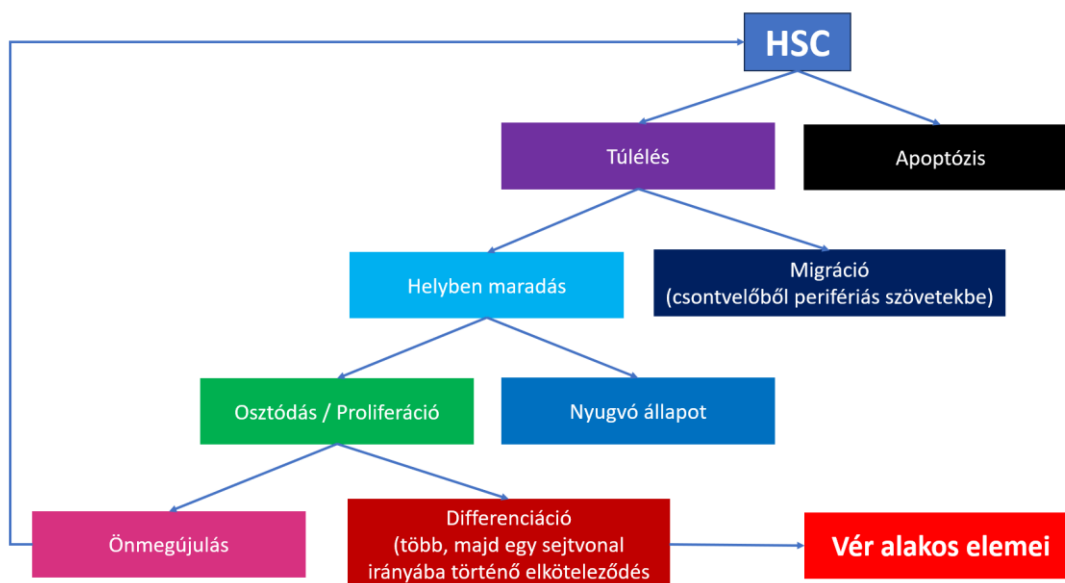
HSC

Túlélés

Apoptózis

Helyben maradás

Migráció (csontvelőből perifériás szövetekbe)

Osztódás / Proliferáció

Nyugvó állapot

Önmegújulás

Differenciáció (több, majd egy sejtvonal irányába történő elköteleződés

Vér alakos elemei